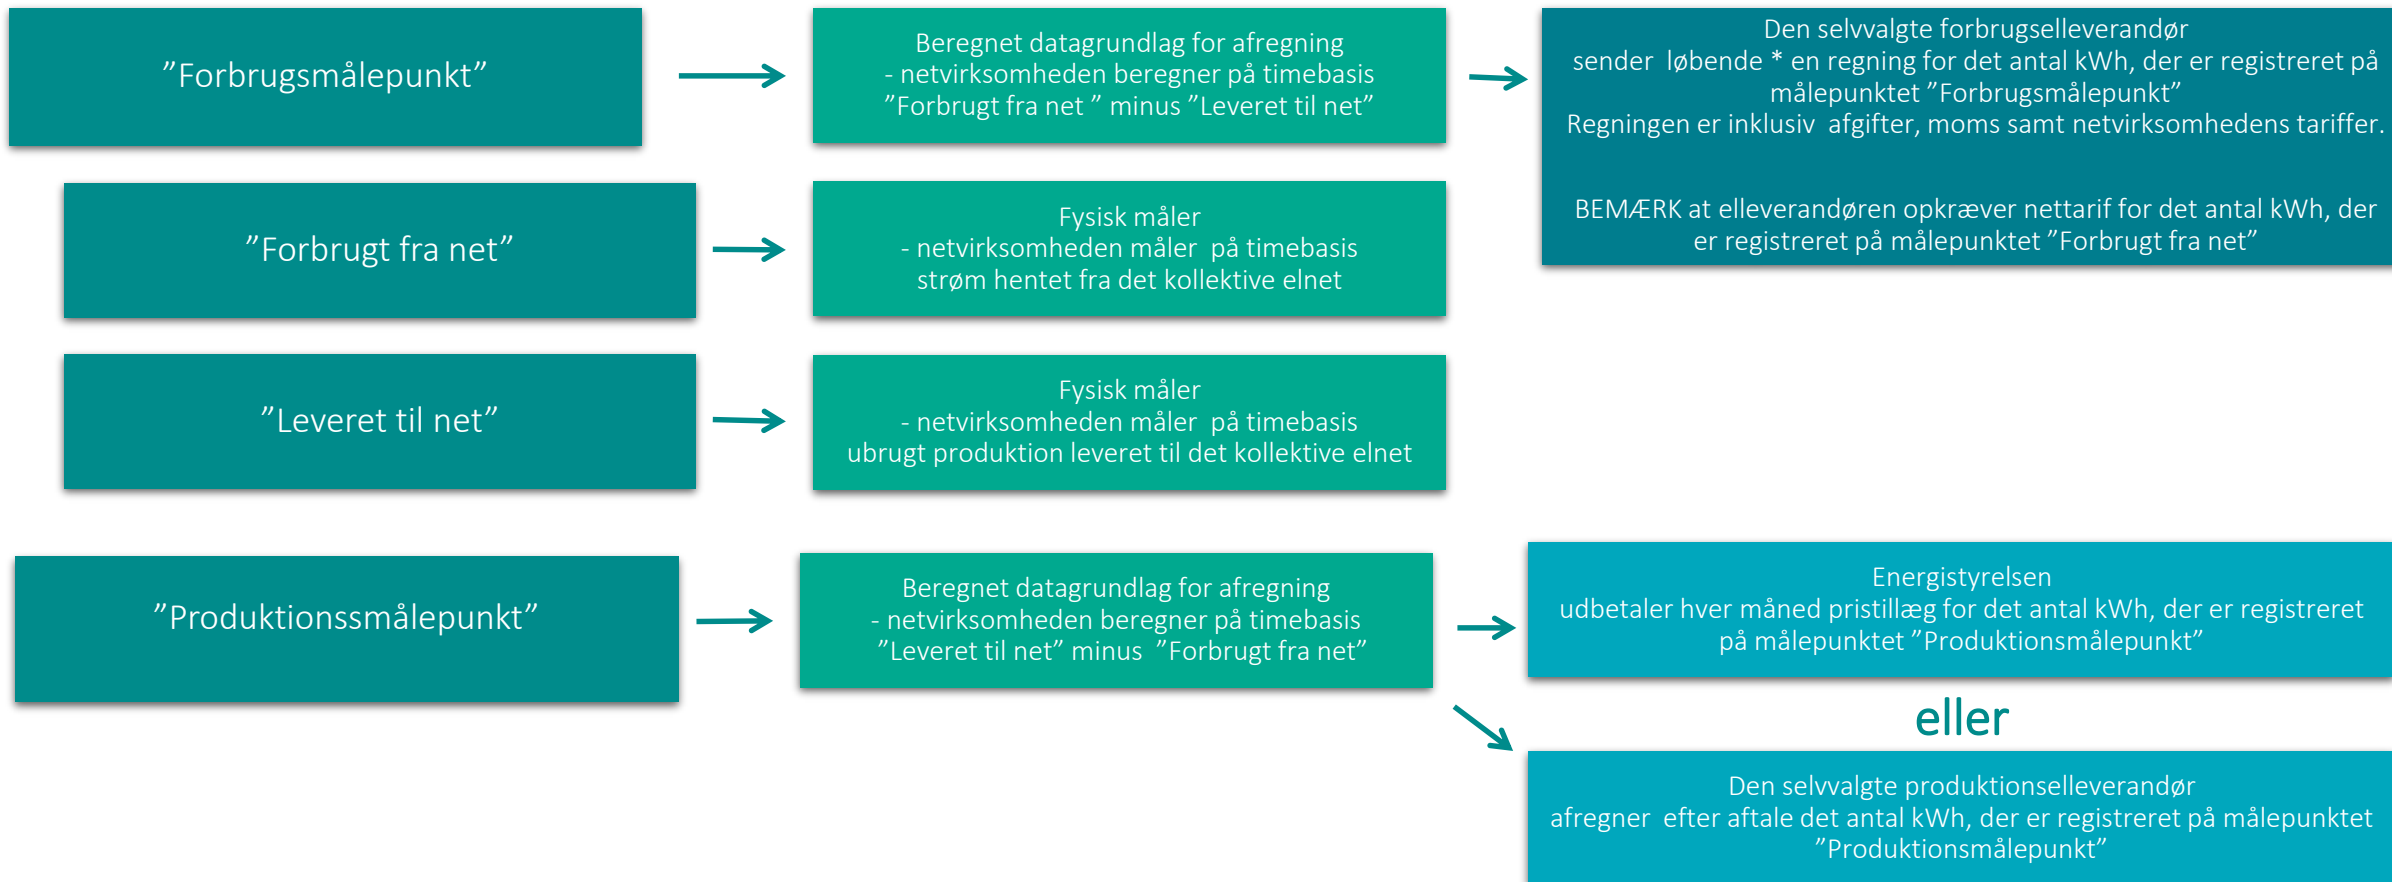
”Forbrugsmålepunkt”

Beregnet datagrundlag for afregning
- netvirksomheden beregner på timebasis
”Forbrugt fra net ” minus ”Leveret til net”

Den selvvalgte forbrugselleverandør
sender løbende * en regning for det antal kWh, der er registreret på målepunktet ”Forbrugsmålepunkt”
Regningen er inklusiv afgifter, moms samt netvirksomhedens tariffer.

BEMÆRK at elleverandøren opkræver nettarif for det antal kWh, der er registreret på målepunktet ”Forbrugt fra net”

”Forbrugt fra net”

Fysisk måler
- netvirksomheden måler på timebasis
strøm hentet fra det kollektive elnet

”Leveret til net”

Fysisk måler
- netvirksomheden måler på timebasis
ubrugt produktion leveret til det kollektive elnet

”Produktionssmålepunkt”

Beregnet datagrundlag for afregning
- netvirksomheden beregner på timebasis
”Leveret til net” minus ”Forbrugt fra net”

Energistyrelsen
udbetaler hver måned pristillæg for det antal kWh, der er registreret på målepunktet ”Produktionsmålepunkt”

eller

Den selvvalgte produktionselleverandør
afregner efter aftale det antal kWh, der er registreret på målepunktet ”Produktionsmålepunkt”